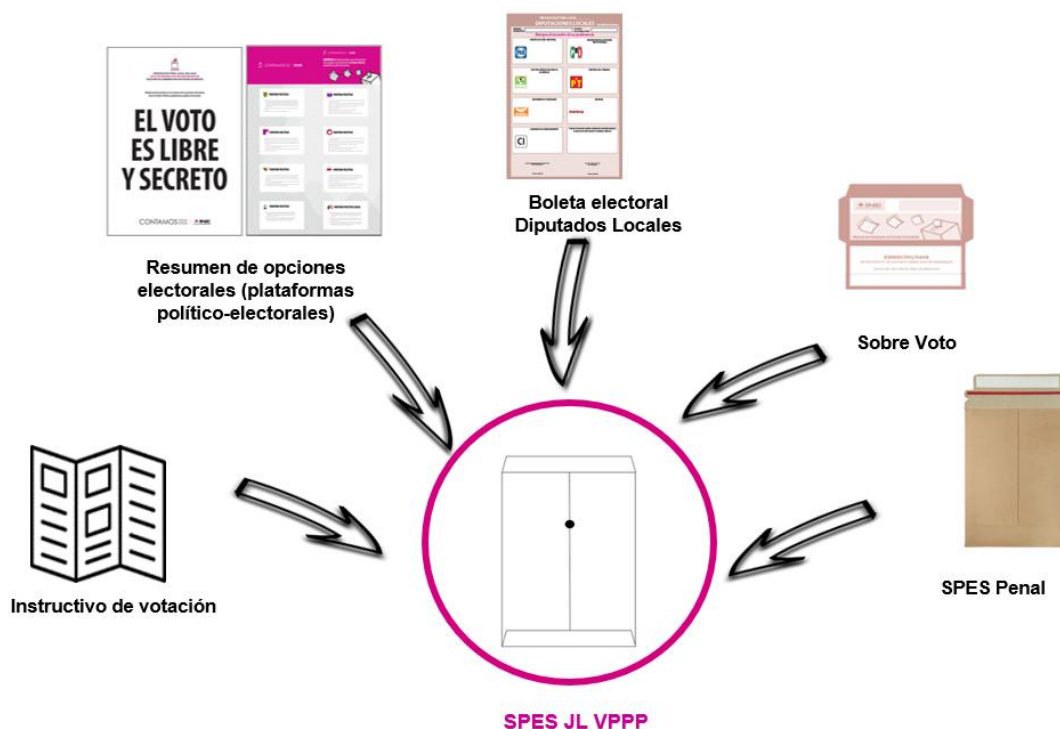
EL VOTO ES LIBRE Y SECRETO

CONTAMOS

DIPUTACIONES LOCALES

CI

Boleta electoral Diputados Locales

Resumen de opciones electorales (plataformas político-electorales)

Sobre Voto

Instructivo de votación

SPES Penal

SPES JL VPPP